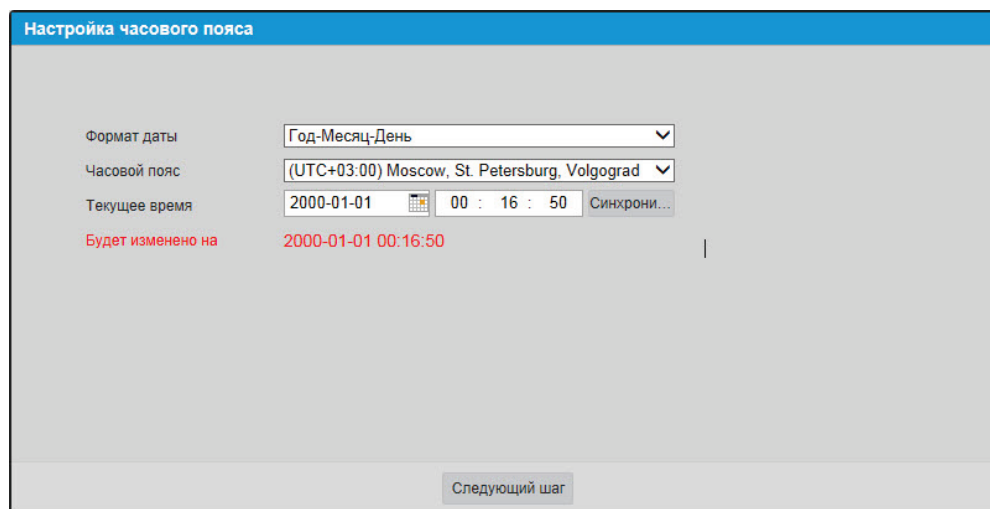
Настройка часового пояса

Формат даты Год-Месяц-День

Часовой пояс (UTC+03:00) Moscow, St. Petersburg, Volgograd

Текущее время 2000-01-01 00 : 16 : 50 Синхрони...

Будет изменено на 2000-01-01 00:16:50

Следующий шаг